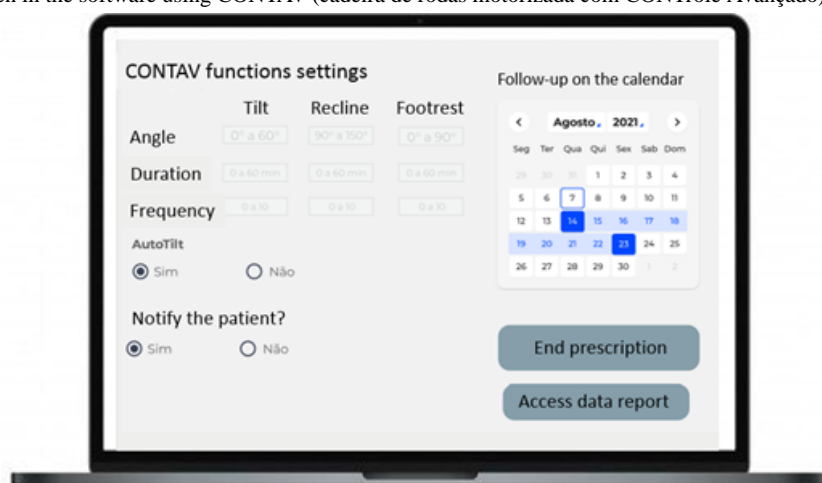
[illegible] in the software using CONTAV (Cadeira de rodas motorizada com CONTrole Avançado)

CONTAV functions settings

| | Tilt | Recline | Footrest |
|---|---|---|---|
| Angle | 0° a 60° | 90° a 150° | 0° a 90° |
| Duration | 0 a 60 min | 0 a 60 min | 0 a 60 min |
| Frequency | 0 a 10 | 0 a 10 | 0 a 10 |

AutoTilt
Sim Não

Notify the patient?
Sim Não

Follow-up on the calendar

< Agosto 2021 >

| Seg | Ter | Qua | Qui | Sex | Sab | Dom |
|---|---|---|---|---|---|---|
| 29 | 30 | 31 | 1 | 2 | 3 | 4 |
| 5 | 6 | 7 | 8 | 9 | 10 | 11 |
| 12 | 13 | 14 | 15 | 16 | 17 | 18 |
| 19 | 20 | 21 | 22 | 23 | 24 | 25 |
| 26 | 27 | 28 | 29 | 30 | 1 | 2 |

End prescription

Access data report